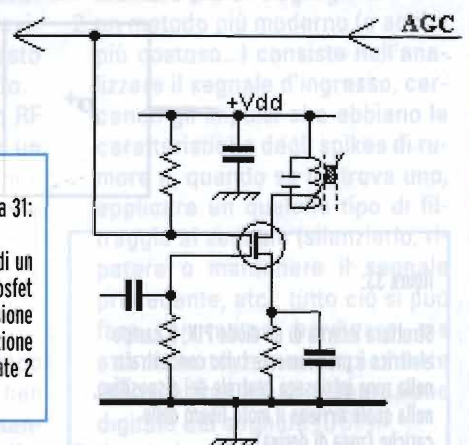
AGC

+Vdd

metodo più moderno (e più costoso...) consiste nell'analizzare il segnale d'ingresso, cercando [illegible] che abbiano le caratteristiche degli spikes di rumore e, quando se ne trova uno, applicare un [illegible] tipo di filtraggio al segnale (silenziarlo, ripararlo o mantenere il segnale precedente, etc.; tutto ciò si può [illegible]

a 31:

di un
sfet
zione
zione
nte 2

RF

figura 32.

Struttura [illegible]
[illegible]
nella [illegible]
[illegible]
digitale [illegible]